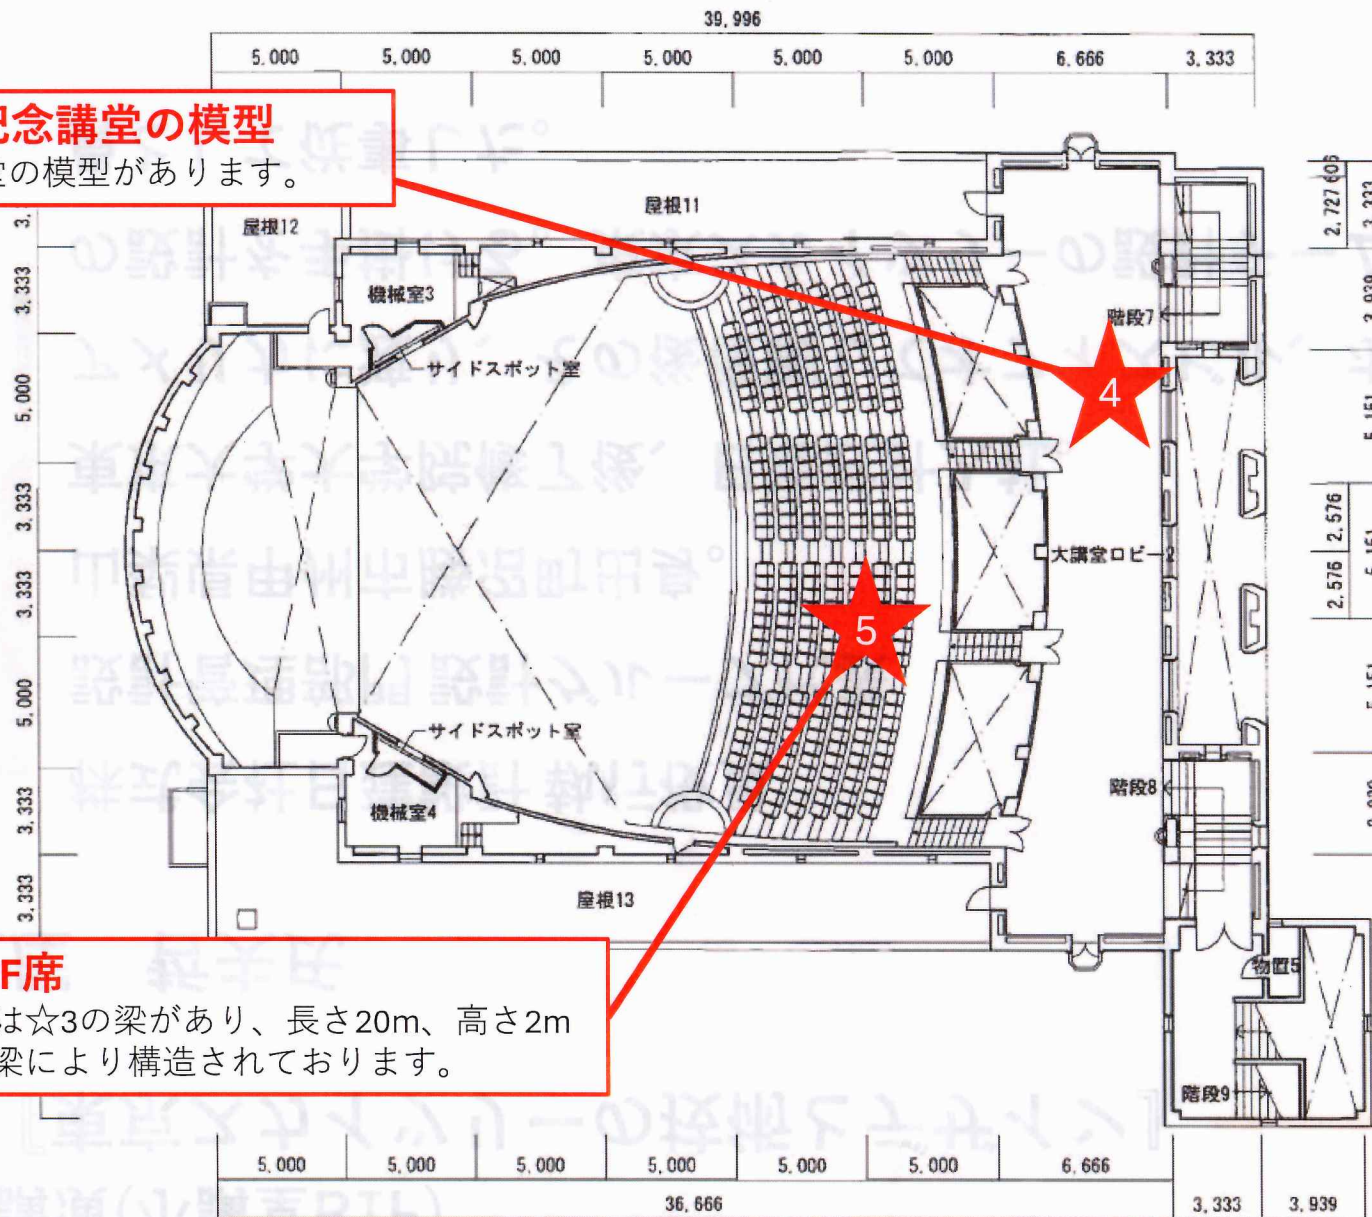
39,996

5,000 5,000 5,000 5,000 5,000 5,000 6,666 3,333

記念講堂の模型
堂の模型があります。

屋根11
屋根12
機械室3
サイドスポット室
階段7
4
大講堂ロビー2
5
サイドスポット室
機械室4
階段8
屋根13
物置5
階段9

F席
は☆3の梁があり、長さ20m、高さ2m
梁により構造されております。

3,333
5,000
3,333
3,333
5,000
3,333
3,333

2,727
2,576
2,576

5,000 5,000 5,000 5,000 5,000 5,000 6,666
36,666
3,333 3,939